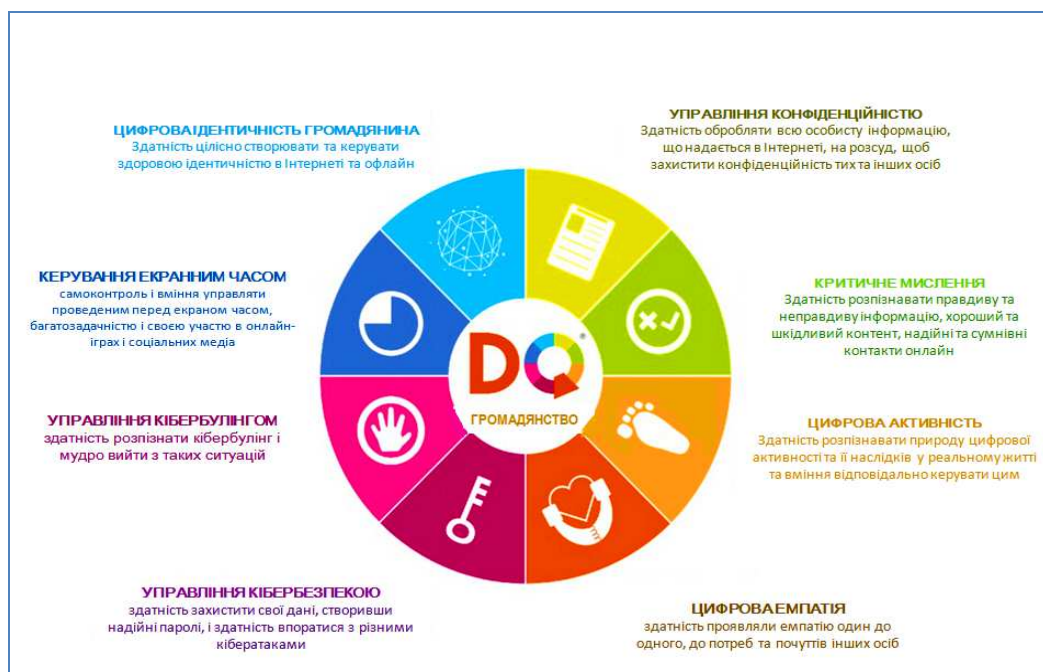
ЦИФРОВАІДЕНТИЧНІСТЬ ГРОМАДЯНИНА
Здатність цілісно створювати та керувати здоровою ідентичністю в Інтернеті та офлайн

УПРАВЛІННЯ КОНФІДЕНЦІЙНІСТЮ
Здатність обробляти всю особисту інформацію, що надається в Інтернеті, на розсуд, щоб захистити конфіденційність тих та інших осіб

КЕРУВАННЯ ЕКРАННИМ ЧАСОМ
самоконтроль і вміння управляти проведеним перед екраном часом, багатозадачністю і своєю участю в онлайн-іграх і соціальних медіа

КРИТИЧНЕ МИСЛЕННЯ
Здатність розпізнавати правдиву та неправдиву інформацію, хороший та шкідливий контент, надійні та сумнівні контакти онлайн

DQ
ГРОМАДЯНСТВО

УПРАВЛІННЯ КІБЕРБУЛІНГОМ
здатність розпізнати кібербулінг і мудро вийти з таких ситуацій

ЦИФРОВА АКТИВНІСТЬ
Здатність розпізнавати природу цифрової активності та її наслідків у реальному житті та вміння відповідально керувати цим

УПРАВЛІННЯ КІБЕРБЕЗПЕКОЮ
здатність захистити свої дані, створивши надійні паролі, і здатність впоратися з різними кібератаками

ЦИФРОВАЕМПАТІЯ
здатність проявляти емпатію один до одного, до потреб та почуттів інших осіб